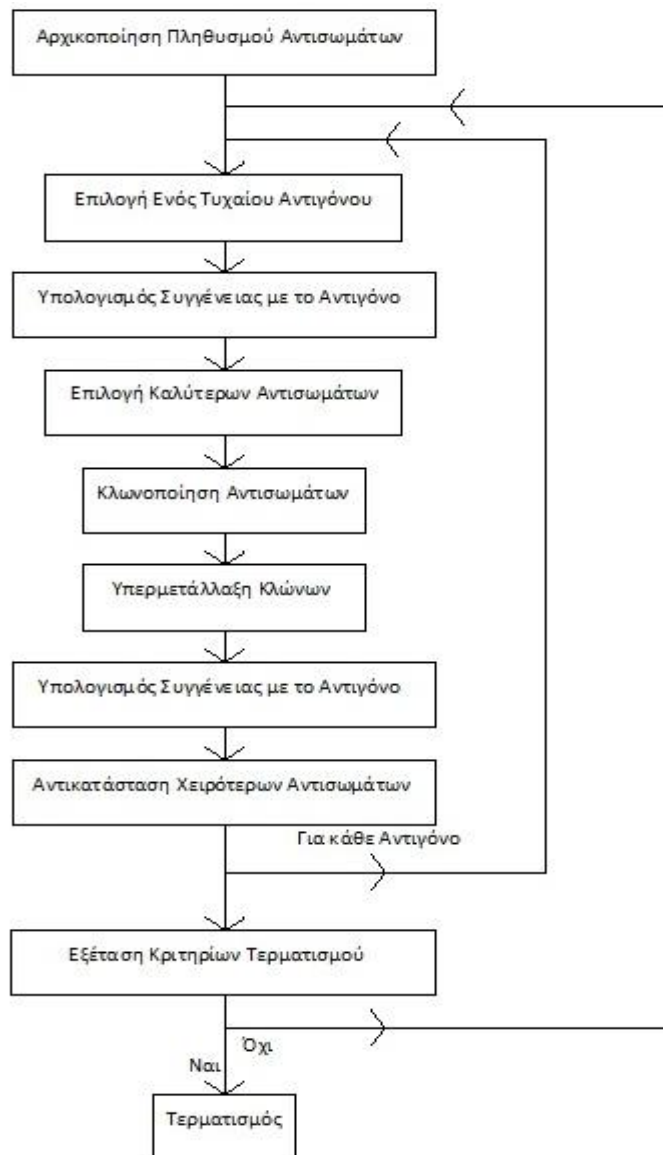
Αρχικοποίηση Πληθυσμού Αντισωμάτων

Επιλογή Ενός Τυχαίου Αντιγόνου

Υπολογισμός Συγγένειας με το Αντιγόνο

Επιλογή Καλύτερων Αντισωμάτων

Κλωνοποίηση Αντισωμάτων

Υπερμετάλλαξη Κλώνων

Υπολογισμός Συγγένειας με το Αντιγόνο

Αντικατάσταση Χειρότερων Αντισωμάτων

Για κάθε Αντιγόνο

Εξέταση Κριτηρίων Τερματισμού

Όχι

Ναι

Τερματισμός